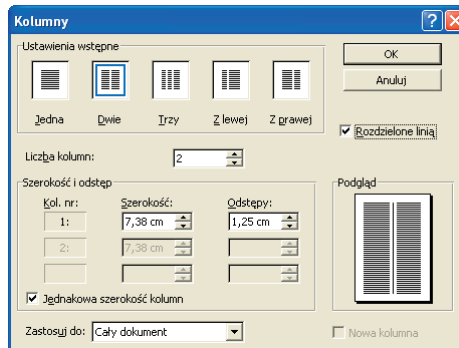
Kolumny

?

Ustawienia wstępne

Jedna

Dwie

Trzy

Z lewej

Z prawej

OK

Anuluj

Rozdzielone linią

Liczba kolumn: 2

Szerokość i odstęp

Kol. nr:

Szerokość:

Odstępy:

1: 7,38 cm 1,25 cm

2: 7,38 cm

Jednakowa szerokość kolumn

Podgląd

Zastosuj do: Cały dokument

Nowa kolumna